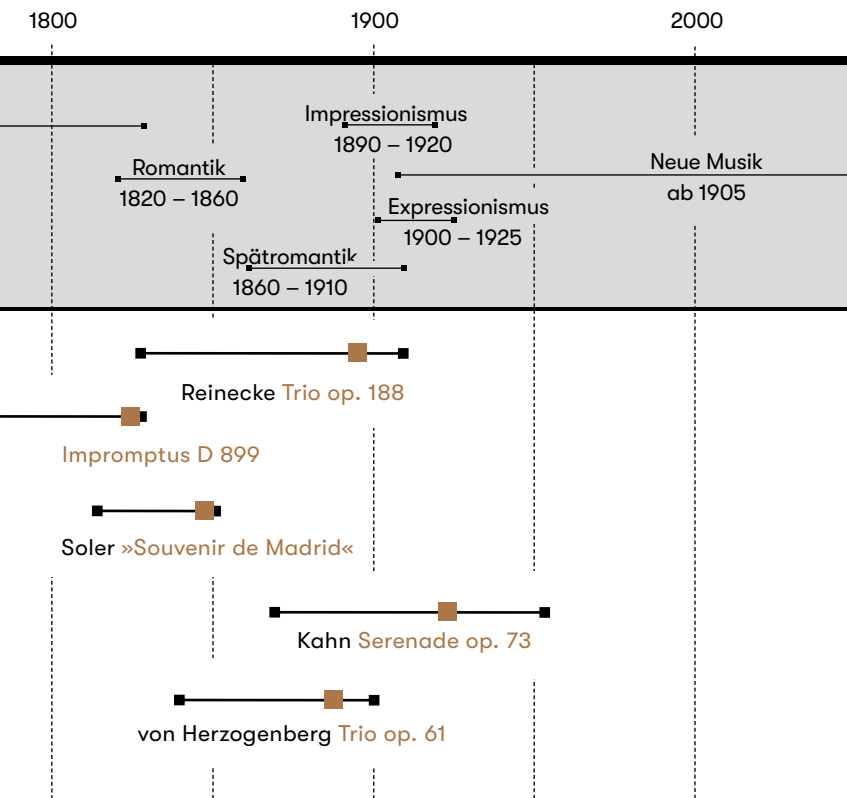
1800
1900
2000

Impressionismus
1890 – 1920

Romantik
1820 – 1860

Neue Musik
ab 1905

Expressionismus
1900 – 1925

Spätromantik
1860 – 1910

Reinecke Trio op. 188

Impromptus D 899

Soler »Souvenir de Madrid«

Kahn Serenade op. 73

von Herzogenberg Trio op. 61